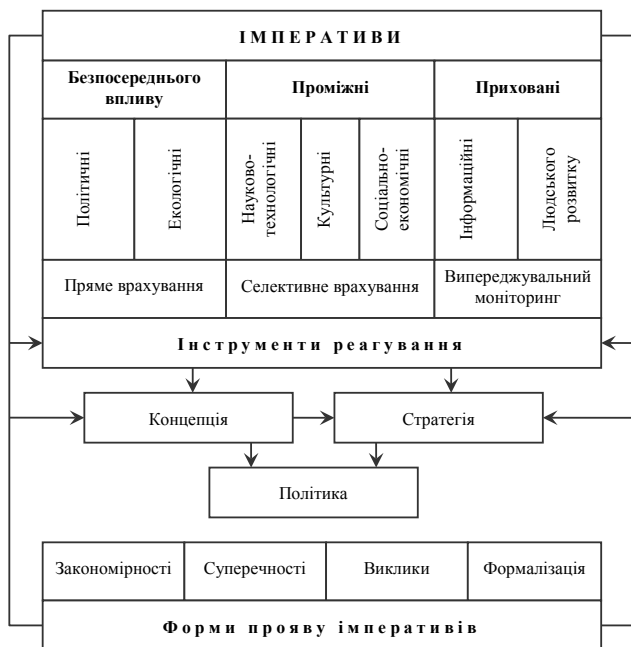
ІМПЕРАТИВИ

| Безпосереднього впливу | | Проміжні | | | Приховані | |
|---|---|---|---|---|---|---|
| Політичні | Екологічні | Науково-технологічні | Культурні | Соціально-економічні | Інформаційні | Людського розвитку |
| Пряме врахування | | Селективне врахування | | | Випереджувальний моніторинг | |

Інструменти реагування

Концепція

Стратегія

Політика

| Закономірності | Суперечності | Виклики | Формалізація |
|---|---|---|---|

Форми прояву імперативів